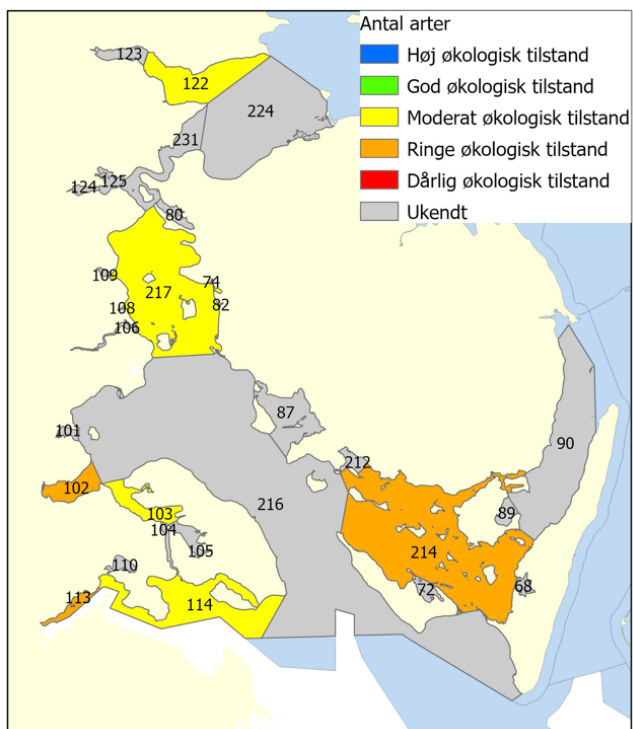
Antal arter
Høj økologisk tilstand
God økologisk tilstand
Moderat økologisk tilstand
Ringe økologisk tilstand
Dårlig økologisk tilstand
Ukendt

123
122
224
231
124
125
80
109
217
74
82
108
106
87
101
212
90
102
216
89
103
104
105
214
110
72
68
113
114